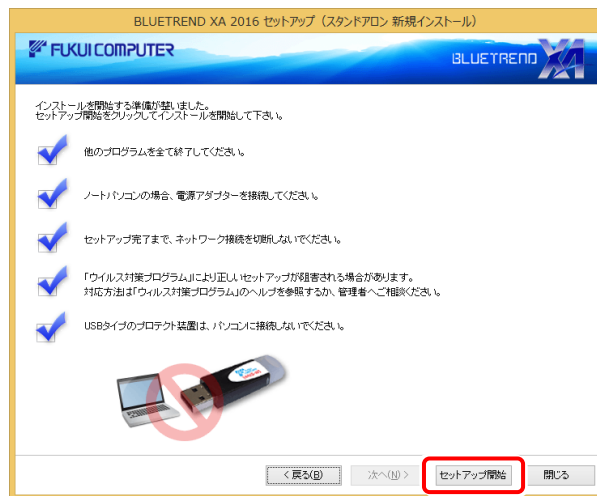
BLUETREND XA 2016 セットアップ（スタンドアロン 新規インストール）

FUKUI COMPUTER

BLUETREND XA

インストールを開始する準備が整いました。
セットアップ開始をクリックしてインストールを開始して下さい。

他のプログラムを全て終了してください。

ノートパソコンの場合、電源アダプターを接続してください。

セットアップ完了まで、ネットワーク接続を切断しないでください。

「ウイルス対策プログラム」により正しいセットアップが阻害される場合があります。
対応方法は「ウイルス対策プログラム」のヘルプを参照するか、管理者へご相談ください。

USBタイプのプロテクト装置は、パソコンに接続しないでください。

< 戻る(B)　次へ(N) >　セットアップ開始　閉じる